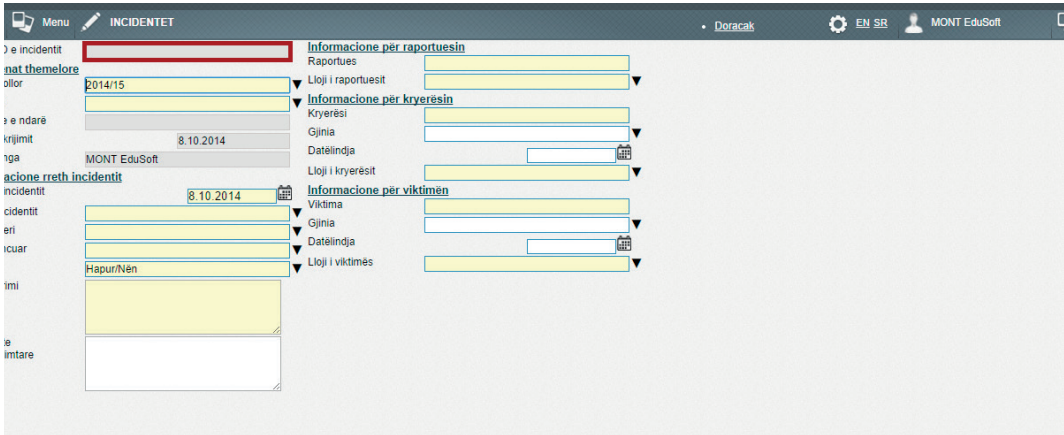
Menu INCIDENTET • Doracak EN SR MONT EduSoft

D e incidentit
nat themelore
ollor 2014/15
e e ndarë
krijimit 8.10.2014
nga MONT EduSoft
acione rreth incidentit
incidentit 8.10.2014
cidentit
eri
cuar
Hapur/Nën
imi
e
imtare

Informacione për raportuesin
Raportues
Lloji i raportuesit
Informacione për kryerësin
Kryerësi
Gjinia
Datëlindja
Lloji i kryerësit
Informacione për viktimën
Viktima
Gjinia
Datëlindja
Lloji i viktimës